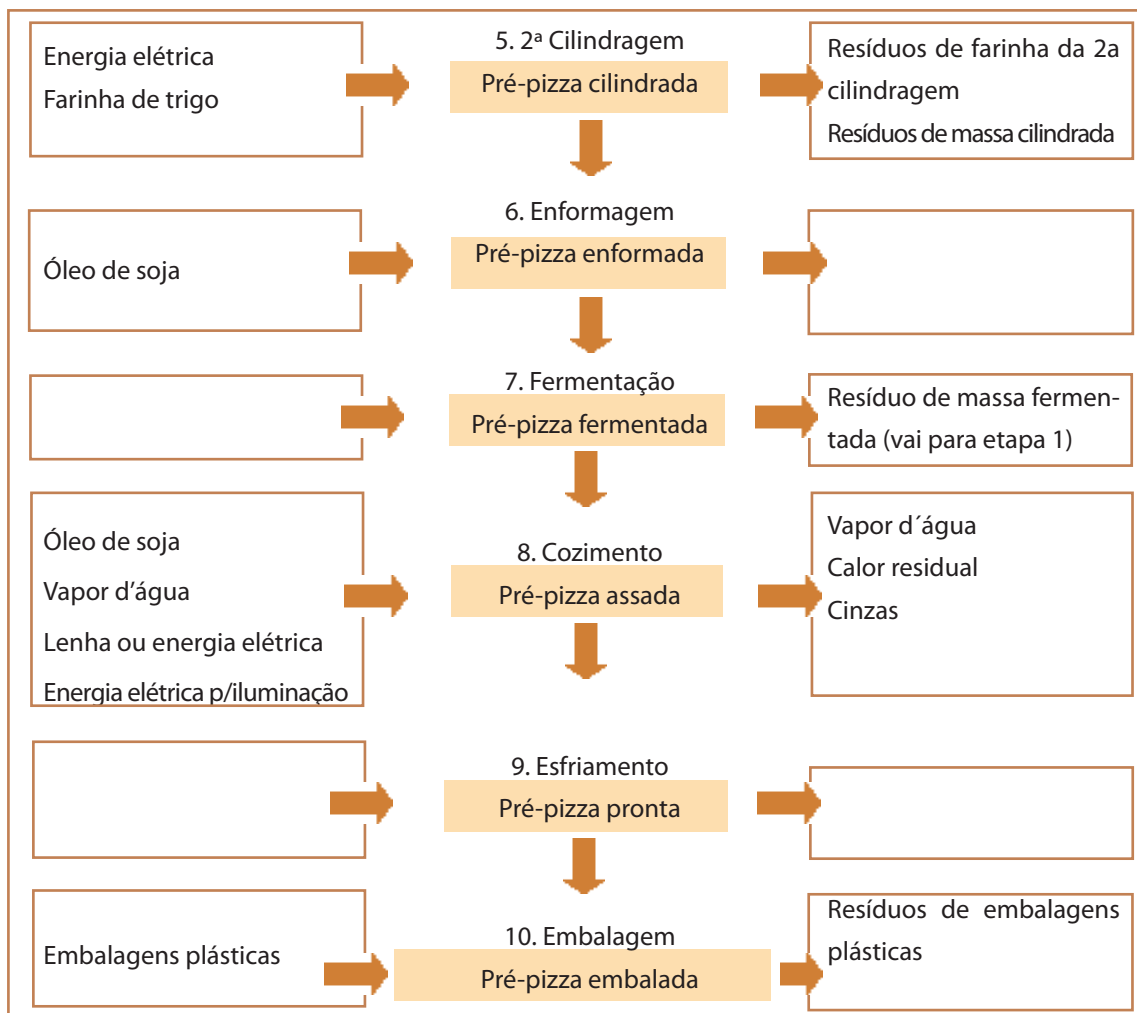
Energia elétrica
Farinha de trigo

5. 2ª Cilindragem
Pré-pizza cilindrada

Resíduos de farinha da 2a cilindragem
Resíduos de massa cilindrada

Óleo de soja

6. Enformagem
Pré-pizza enformada

7. Fermentação
Pré-pizza fermentada

Resíduo de massa fermentada (vai para etapa 1)

Óleo de soja
Vapor d’água
Lenha ou energia elétrica
Energia elétrica p/iluminação

8. Cozimento
Pré-pizza assada

Vapor d´água
Calor residual
Cinzas

9. Esfriamento
Pré-pizza pronta

Embalagens plásticas

10. Embalagem
Pré-pizza embalada

Resíduos de embalagens plásticas